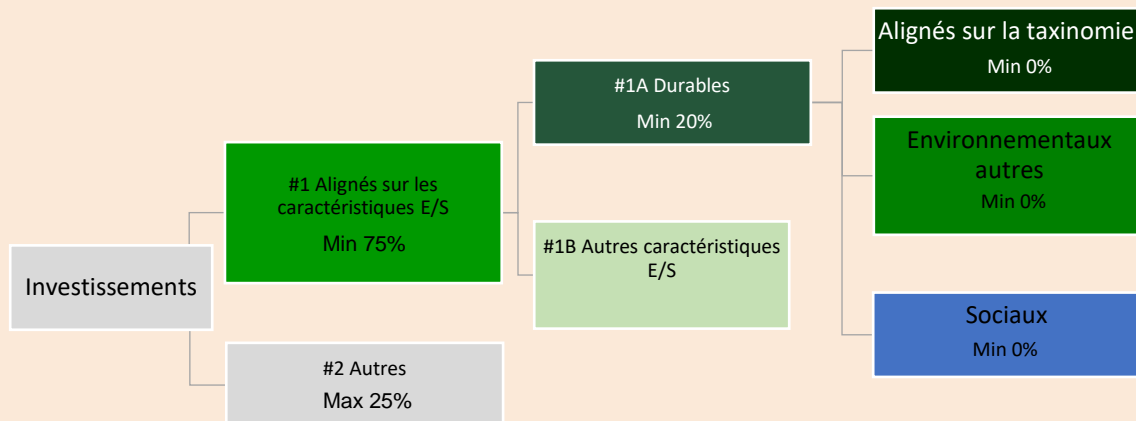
Investissements

#1 Alignés sur les caractéristiques E/S
Min 75%

#2 Autres
Max 25%

#1A Durables
Min 20%

#1B Autres caractéristiques E/S

Alignés sur la taxinomie
Min 0%

Environnementaux autres
Min 0%

Sociaux
Min 0%